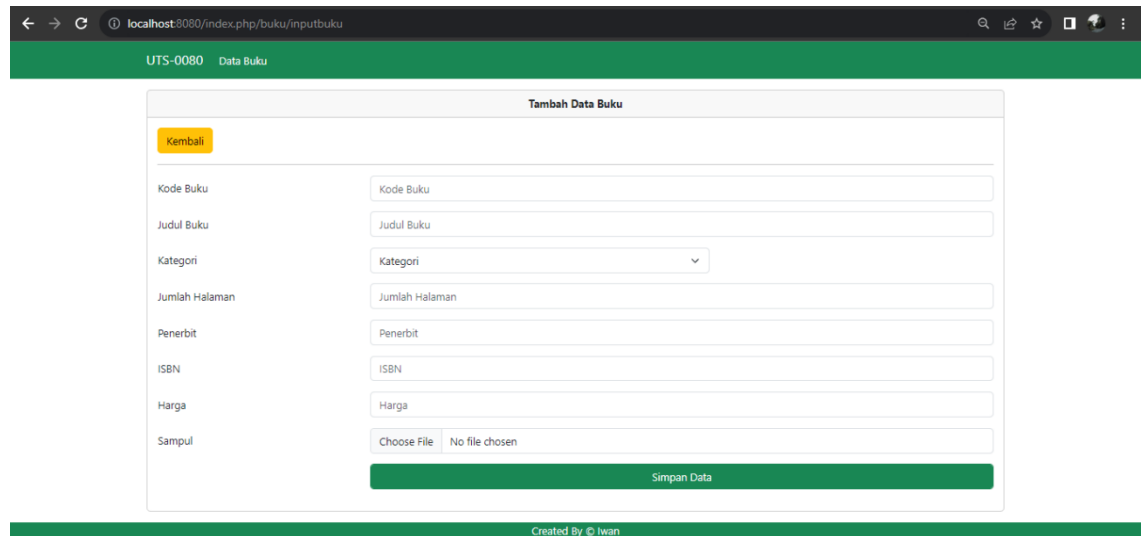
localhost:8080/index.php/buku/inputbuku

UTS-0080 Data Buku

Tambah Data Buku

Kembali

Kode Buku
Kode Buku

Judul Buku
Judul Buku

Kategori
Kategori

Jumlah Halaman
Jumlah Halaman

Penerbit
Penerbit

ISBN
ISBN

Harga
Harga

Sampul
Choose File No file chosen

Simpan Data

Created By © Iwan